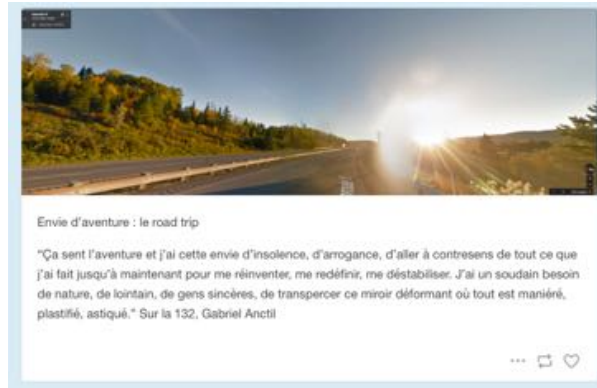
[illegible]

Envie d'aventure : le road trip

"Ça sent l'aventure et j'ai cette envie d'insolence, d'arrogance, d'aller à contresens de tout ce que j'ai fait jusqu'à maintenant pour me réinventer, me redéfinir, me déstabiliser. J'ai un soudain besoin de nature, de lointain, de gens sincères, de transpercer ce miroir déformant où tout est maniéré, plastifié, astiqué." Sur la 132, Gabriel Anctil

...